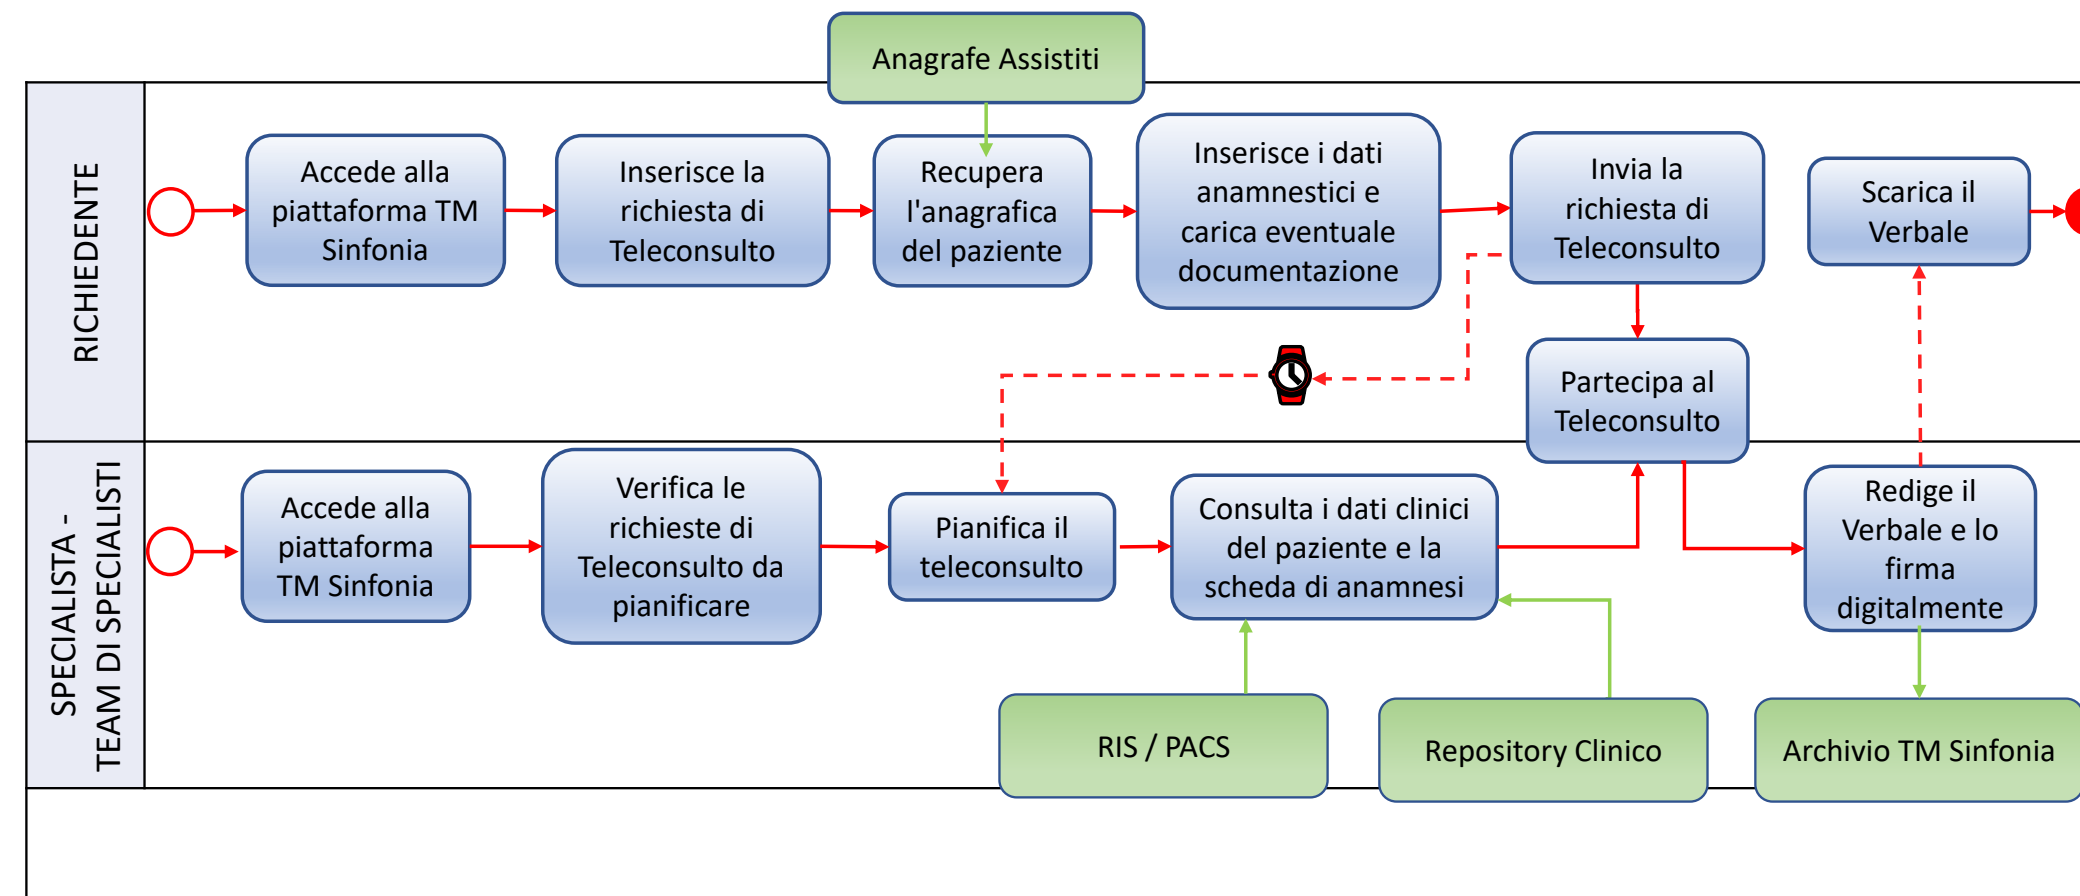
Anagrafe Assistiti

RICHIEDENTE

Accede alla piattaforma TM Sinfonia

Inserisce la richiesta di Teleconsulto

Recupera l'anagrafica del paziente

Inserisce i dati anamnestici e carica eventuale documentazione

Invia la richiesta di Teleconsulto

Scarica il Verbale

Partecipa al Teleconsulto

SPECIALISTA - TEAM DI SPECIALISTI

Accede alla piattaforma TM Sinfonia

Verifica le richieste di Teleconsulto da pianificare

Pianifica il teleconsulto

Consulta i dati clinici del paziente e la scheda di anamnesi

Redige il Verbale e lo firma digitalmente

RIS / PACS

Repository Clinico

Archivio TM Sinfonia